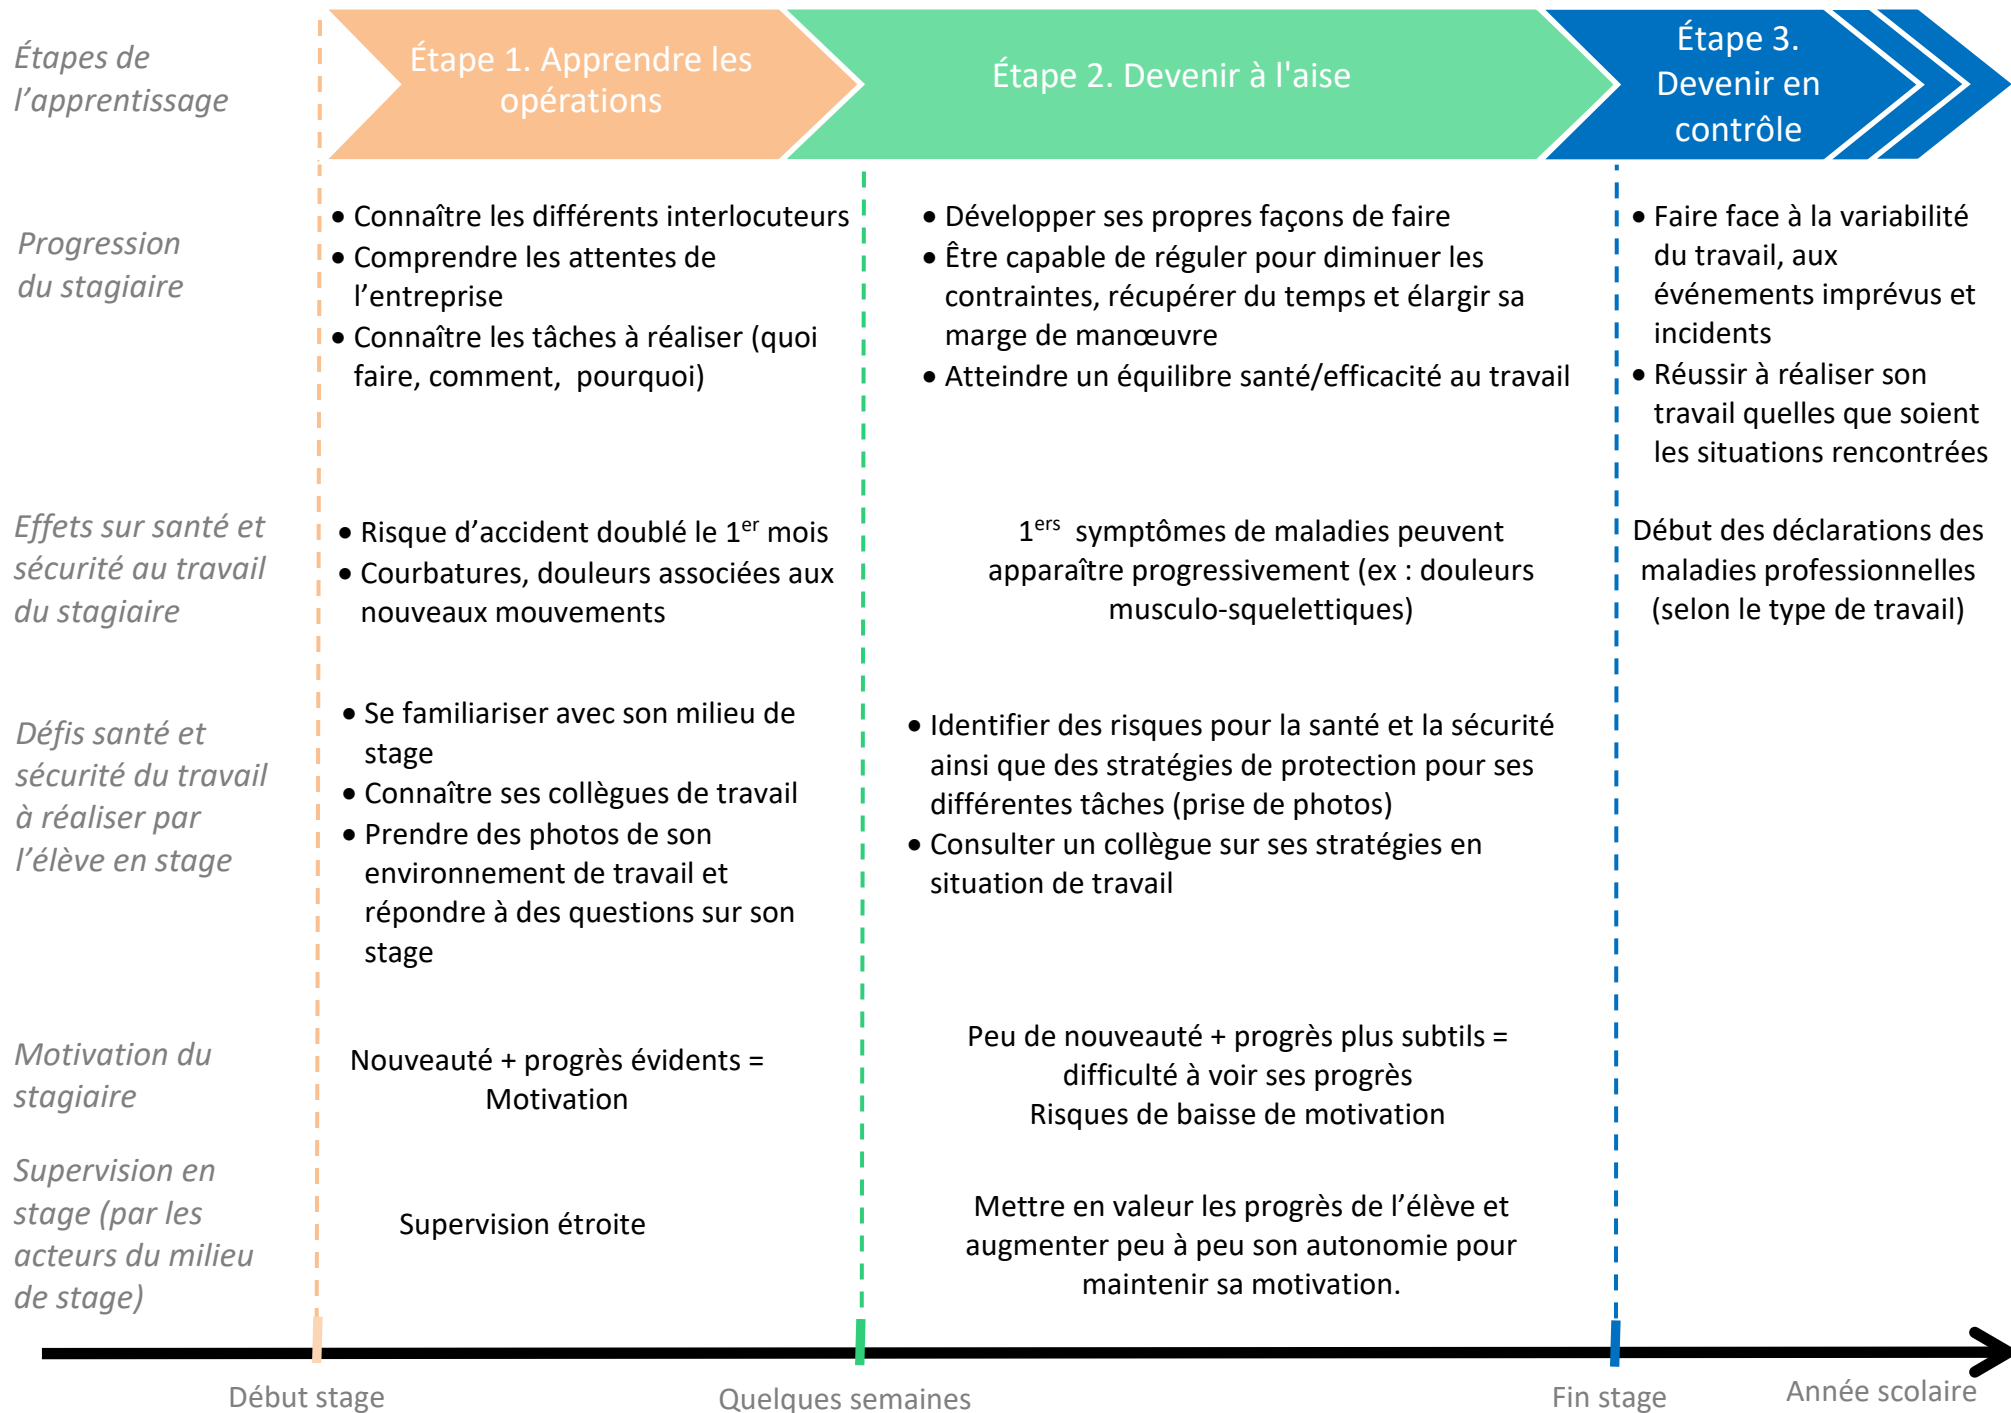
Étapes de l'apprentissage

Étape 1. Apprendre les opérations

Étape 2. Devenir à l'aise

Étape 3. Devenir en contrôle

Progression du stagiaire

• Connaître les différents interlocuteurs
• Comprendre les attentes de l'entreprise
• Connaître les tâches à réaliser (quoi faire, comment, pourquoi)

• Développer ses propres façons de faire
• Être capable de réguler pour diminuer les contraintes, récupérer du temps et élargir sa marge de manœuvre
• Atteindre un équilibre santé/efficacité au travail

• Faire face à la variabilité du travail, aux événements imprévus et incidents
• Réussir à réaliser son travail quelles que soient les situations rencontrées

Effets sur santé et sécurité au travail du stagiaire

• Risque d'accident doublé le 1$^{er}$ mois
• Courbatures, douleurs associées aux nouveaux mouvements

1$^{ers}$ symptômes de maladies peuvent apparaître progressivement (ex : douleurs musculo-squelettiques)

Début des déclarations des maladies professionnelles (selon le type de travail)

Défis santé et sécurité du travail à réaliser par l'élève en stage

• Se familiariser avec son milieu de stage
• Connaître ses collègues de travail
• Prendre des photos de son environnement de travail et répondre à des questions sur son stage

• Identifier des risques pour la santé et la sécurité ainsi que des stratégies de protection pour ses différentes tâches (prise de photos)
• Consulter un collègue sur ses stratégies en situation de travail

Motivation du stagiaire

Nouveauté + progrès évidents = Motivation

Peu de nouveauté + progrès plus subtils = difficulté à voir ses progrès
Risques de baisse de motivation

Supervision en stage (par les acteurs du milieu de stage)

Supervision étroite

Mettre en valeur les progrès de l'élève et augmenter peu à peu son autonomie pour maintenir sa motivation.

Début stage

Quelques semaines

Fin stage

Année scolaire